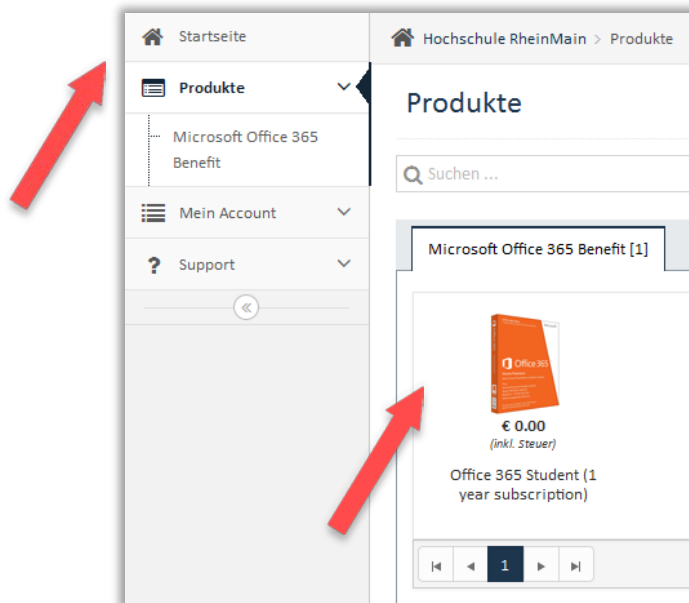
Startseite

Produkte

Microsoft Office 365 Benefit

Mein Account

Support

«

Hochschule RheinMain > Produkte

Produkte

Suchen ...

Microsoft Office 365 Benefit [1]

Office 365

€ 0.00
(inkl. Steuer)

Office 365 Student (1 year subscription)

1